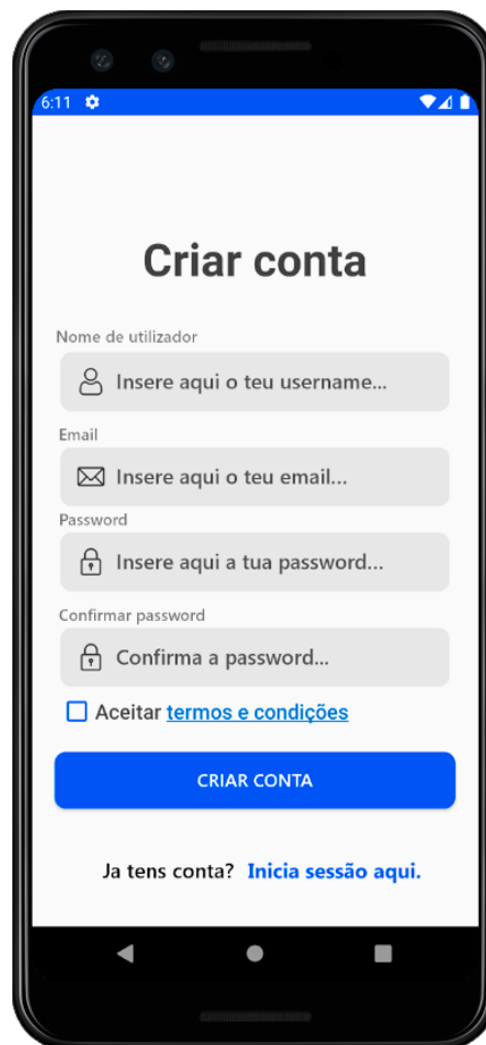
6:11

Criar conta

Nome de utilizador

Insere aqui o teu username...

Email

Insere aqui o teu email...

Password

Insere aqui a tua password...

Confirmar password

Confirma a password...

Aceitar termos e condições

CRIAR CONTA

Ja tens conta? Inicia sessão aqui.